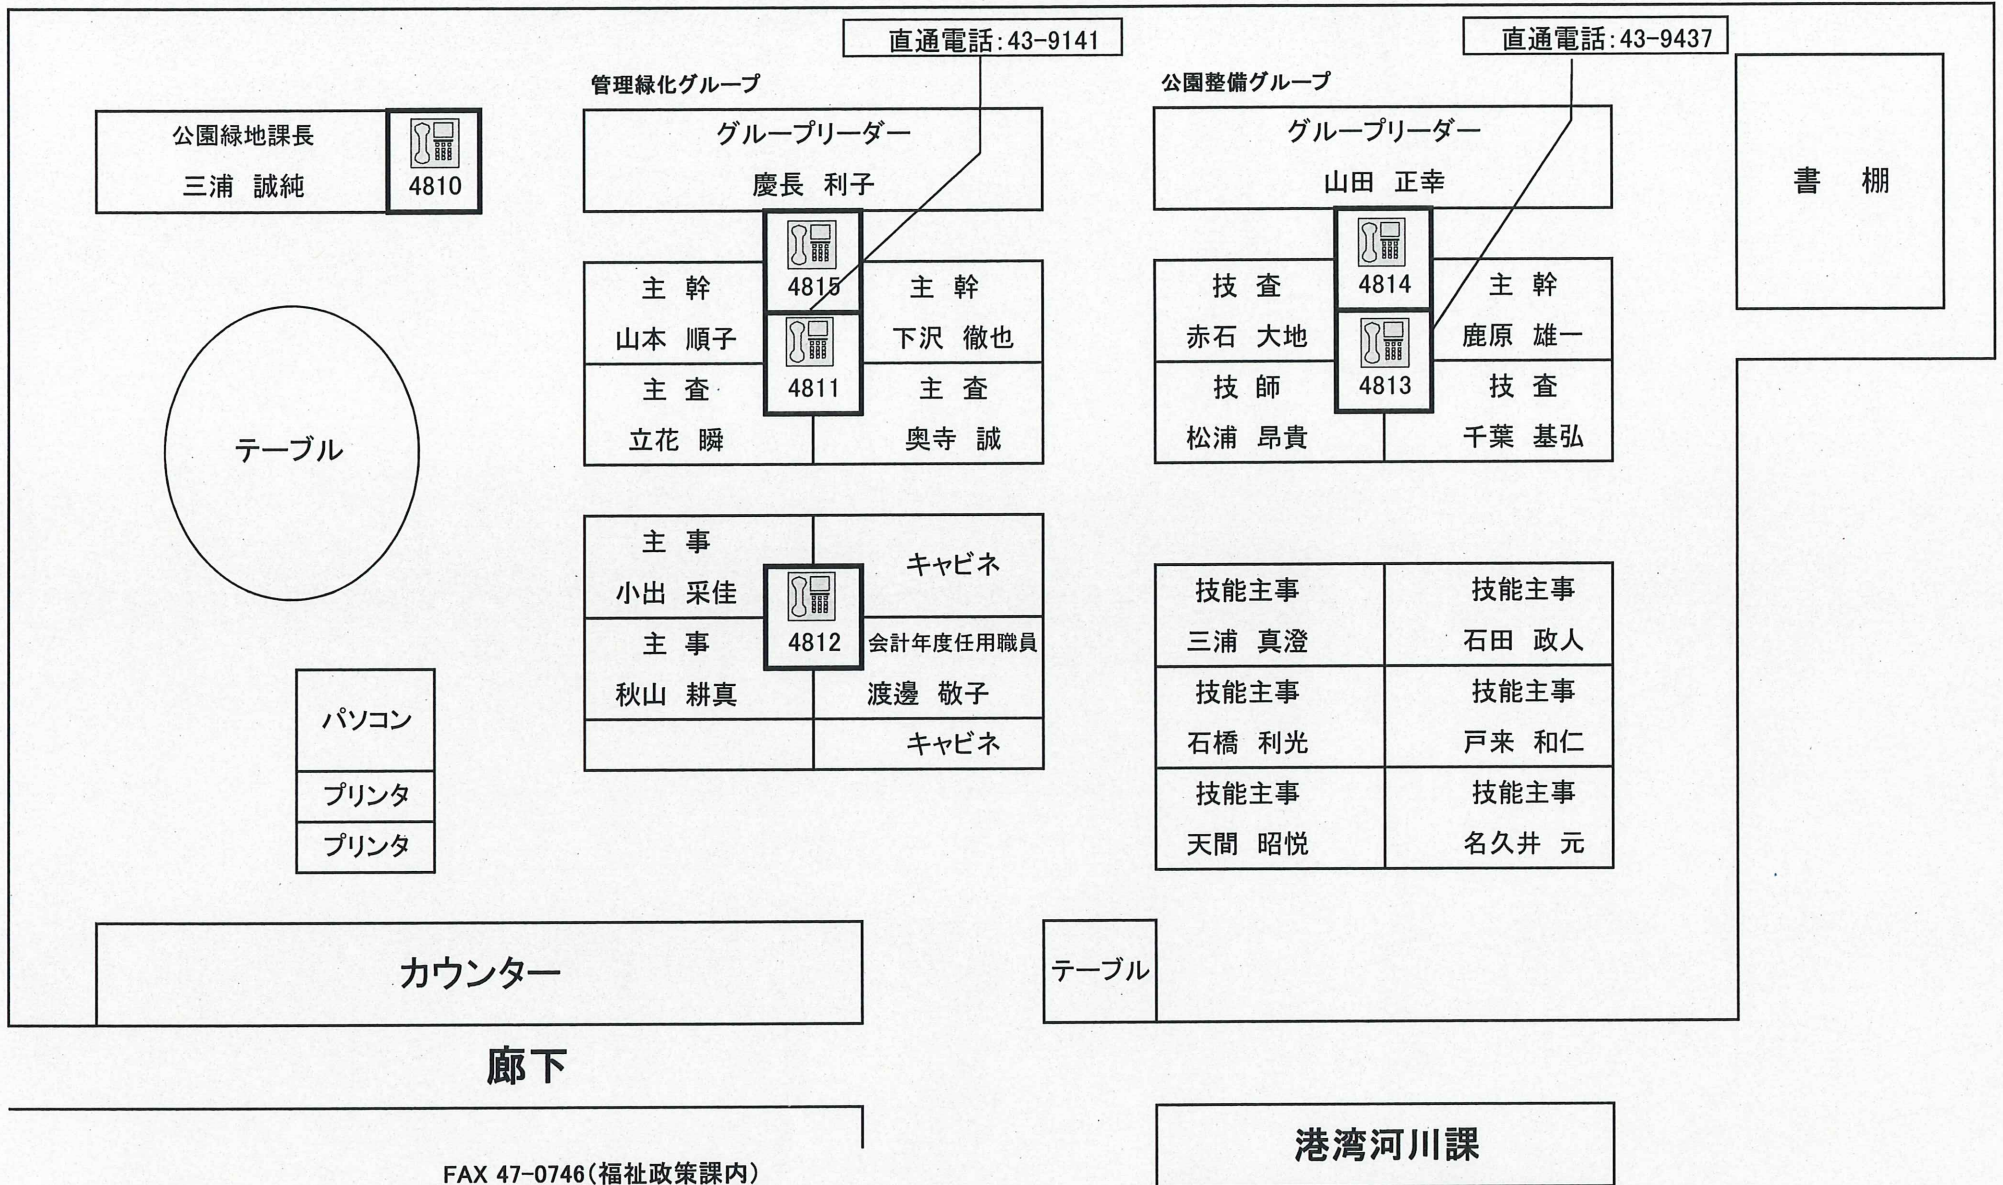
直通電話:43-9141

直通電話:43-9437

管理緑化グループ

公園整備グループ

公園緑地課長
三浦 誠純
4810

グループリーダー
慶長 利子

グループリーダー
山田 正幸

書 棚

4815

主 幹
山本 順子

主 幹
下沢 徹也

4811

主 査
立花 瞬

主 査
奥寺 誠

4814

技 査
赤石 大地

主 幹
鹿原 雄一

4813

技 師
松浦 昂貴

技 査
千葉 基弘

テーブル

主 事
小出 采佳

キャビネ

4812

主 事
秋山 耕真

会計年度任用職員
渡邉 敬子

キャビネ

技能主事
三浦 真澄

技能主事
石田 政人

技能主事
石橋 利光

技能主事
戸来 和仁

技能主事
天間 昭悦

技能主事
名久井 元

パソコン

プリンタ

プリンタ

カウンター

テーブル

廊下

港湾河川課

FAX 47-0746(福祉政策課内)